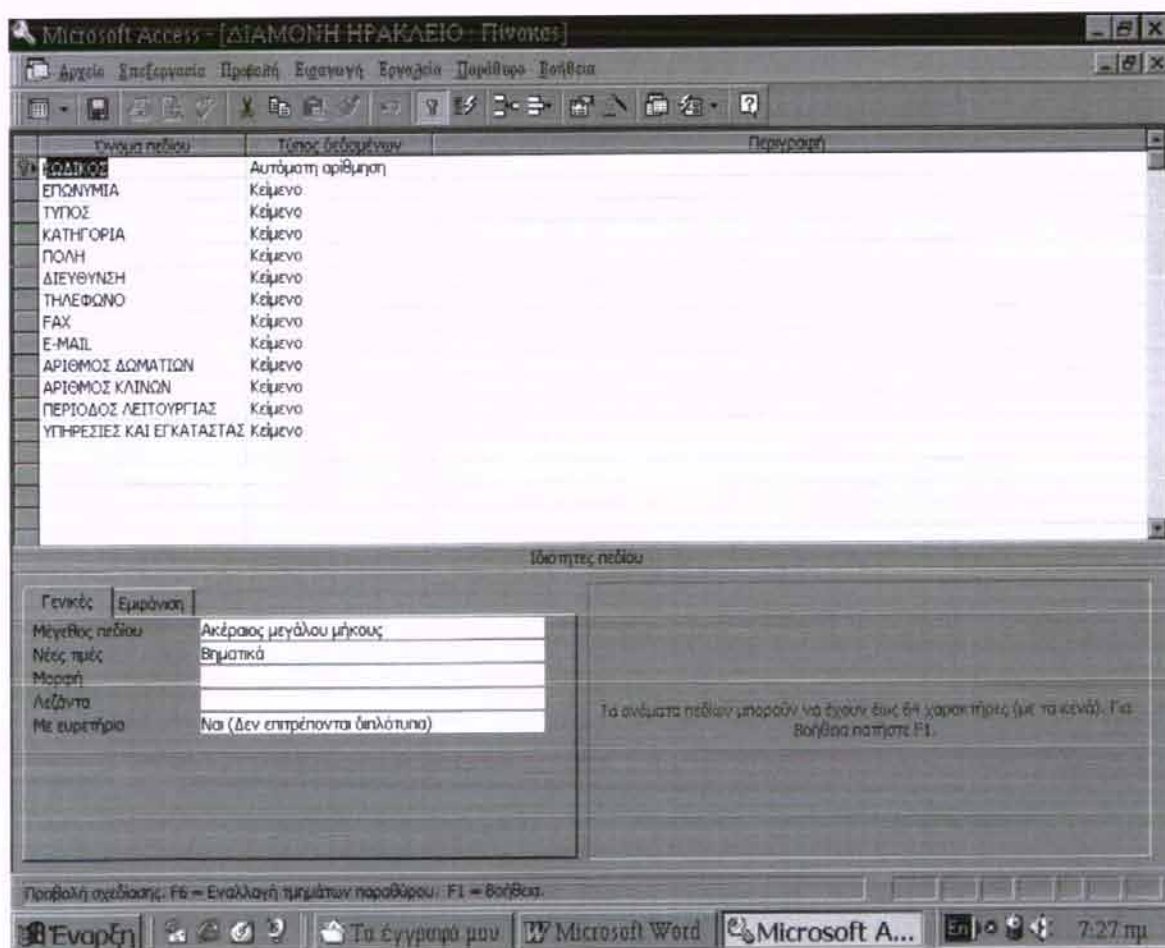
Microsoft Access - [ΔΙΑΜΟΝΗ ΗΡΑΚΛΕΙΟ : Πίνακας]

Αρχείο Επεξεργασία Προβολή Εισαγωγή Εργαλεία Παράθυρο Βοήθεια

| Όνομα πεδίου | Τύπος δεδομένων | Περιγραφή |
|---|---|---|
| ΚΩΔΙΚΟΣ | Αυτόματη αρίθμηση | |
| ΕΠΩΝΥΜΙΑ | Κείμενο | |
| ΤΥΠΟΣ | Κείμενο | |
| ΚΑΤΗΓΟΡΙΑ | Κείμενο | |
| ΠΟΛΗ | Κείμενο | |
| ΔΙΕΥΘΥΝΣΗ | Κείμενο | |
| ΤΗΛΕΦΩΝΟ | Κείμενο | |
| FAX | Κείμενο | |
| E-MAIL | Κείμενο | |
| ΑΡΙΘΜΟΣ ΔΩΜΑΤΙΩΝ | Κείμενο | |
| ΑΡΙΘΜΟΣ ΚΛΙΝΩΝ | Κείμενο | |
| ΠΕΡΙΟΔΟΣ ΛΕΙΤΟΥΡΓΙΑΣ | Κείμενο | |
| ΥΠΗΡΕΣΙΕΣ ΚΑΙ ΕΓΚΑΤΑΣΤΑΣ | Κείμενο | |

Ιδιότητες πεδίου

Γενικές | Εμφάνιση

| | |
|---|---|
| Μέγεθος πεδίου | Ακέραιος μεγάλου μήκους |
| Νέες τιμές | Βηματικά |
| Μορφή | |
| Λεζάντα | |
| Με ευρετήριο | Ναι (Δεν επιτρέπονται διπλότυπα) |

Τα ονόματα πεδίων μπορούν να έχουν έως 64 χαρακτήρες (με τα κενά). Για βοήθεια πατήστε F1.

Προβολή σχεδίασης. F6 = Εναλλαγή τμημάτων παραθύρου. F1 = Βοήθεια.

Έναρξη | Τα έγγραφά μου | Microsoft Word | Microsoft A... | 7:27 μμ